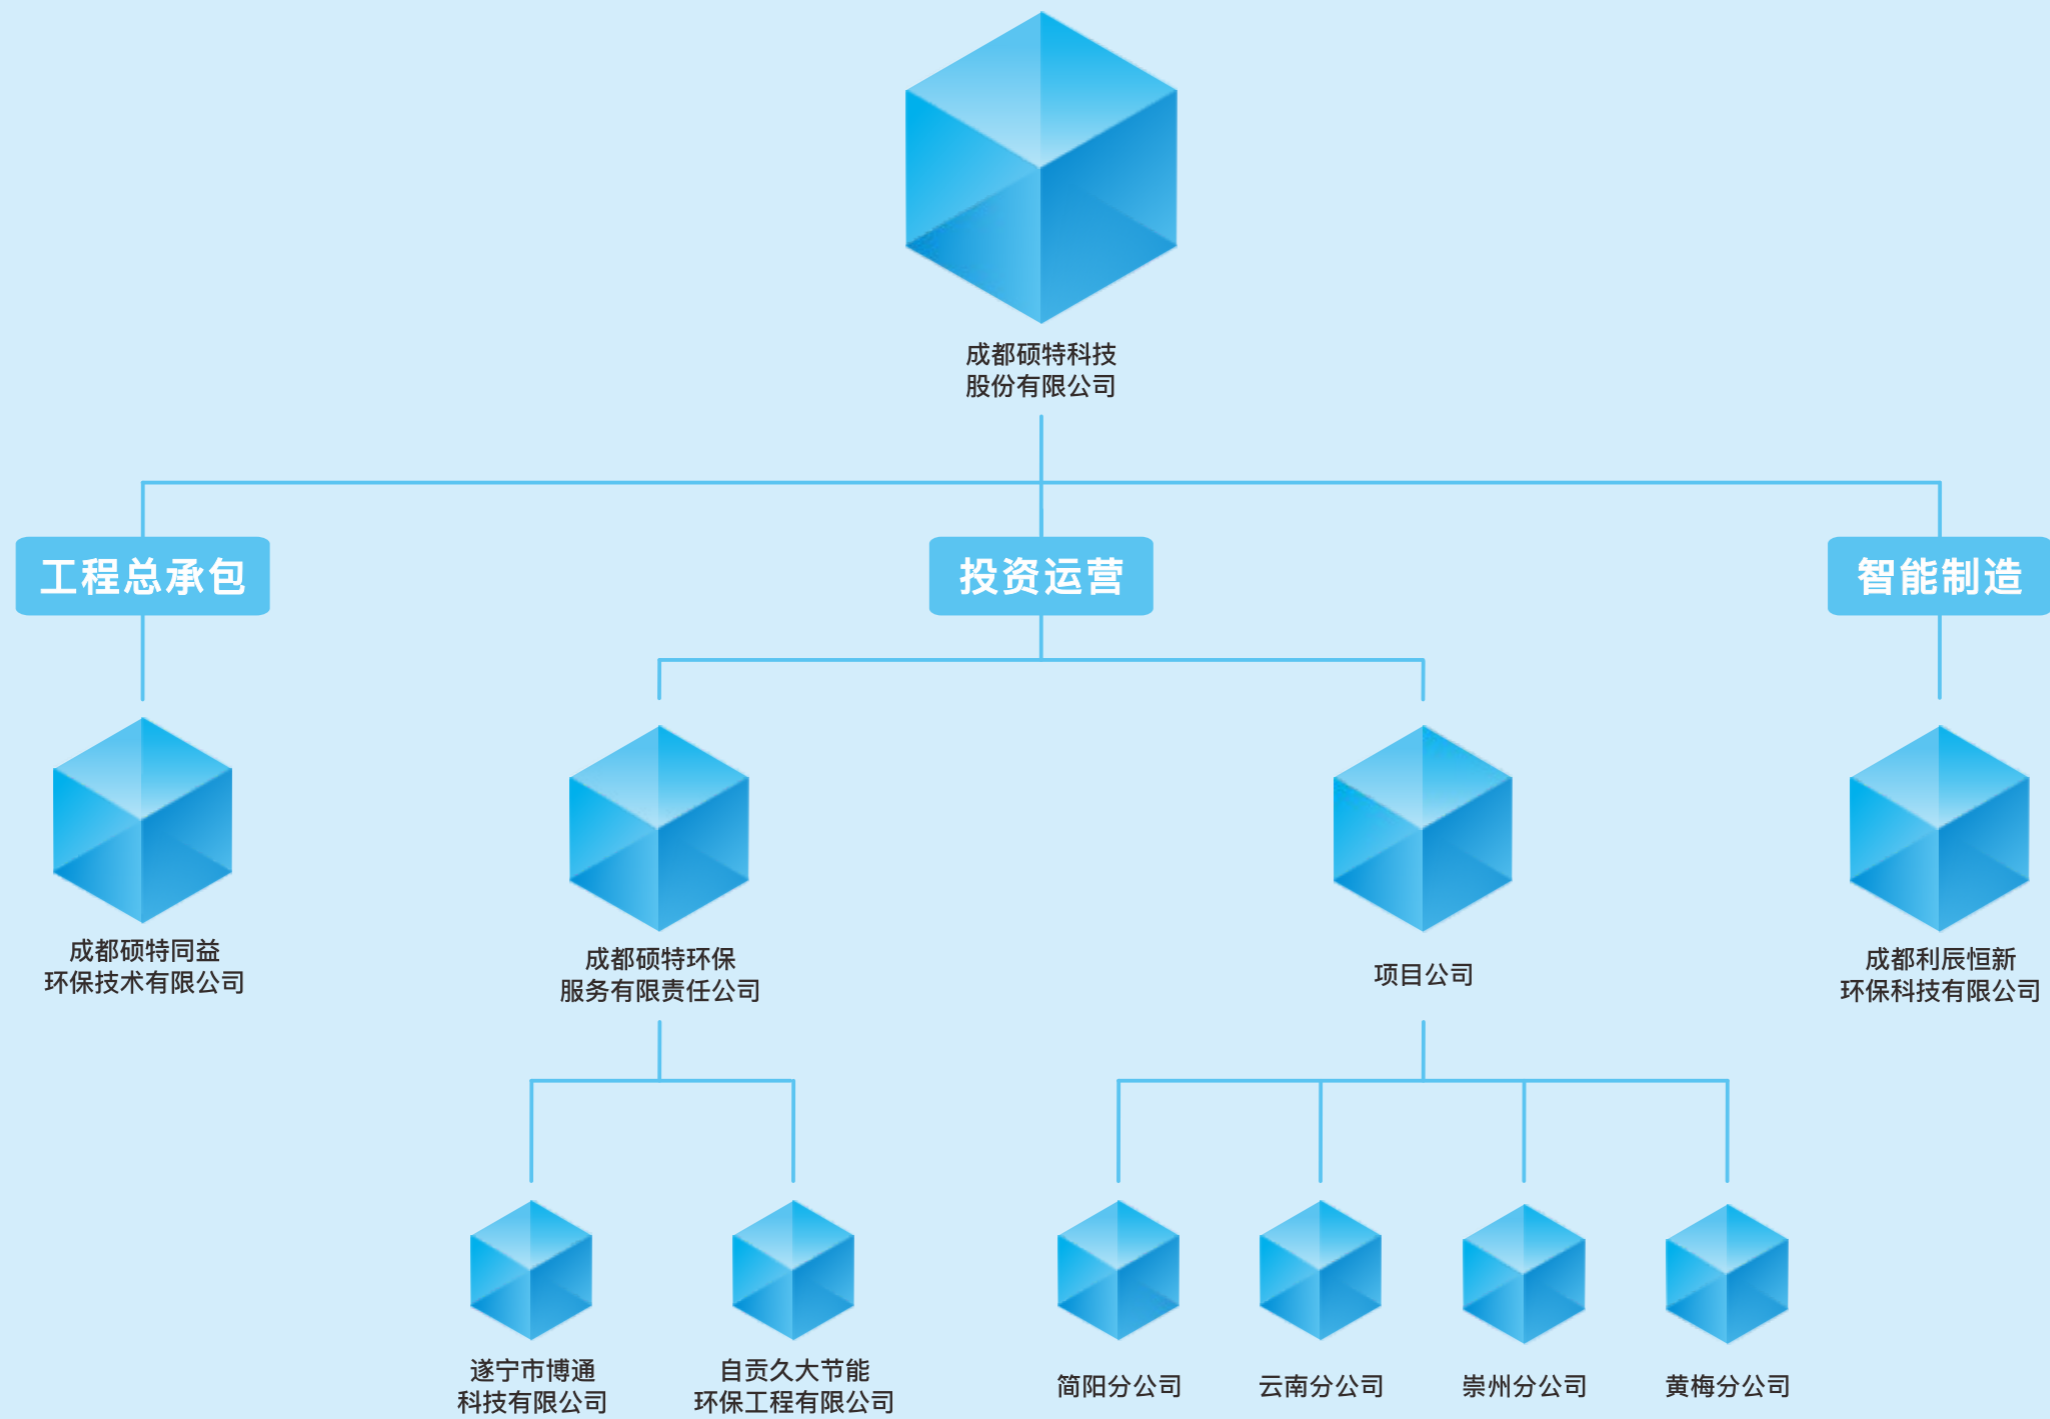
成都硕特科技股份有限公司

工程总承包

投资运营

智能制造

成都硕特同益环保技术有限公司

成都硕特环保服务有限责任公司

项目公司

成都利辰恒新环保科技有限公司

遂宁市博通科技有限公司

自贡久大节能环保工程有限公司

简阳分公司

云南分公司

崇州分公司

黄梅分公司